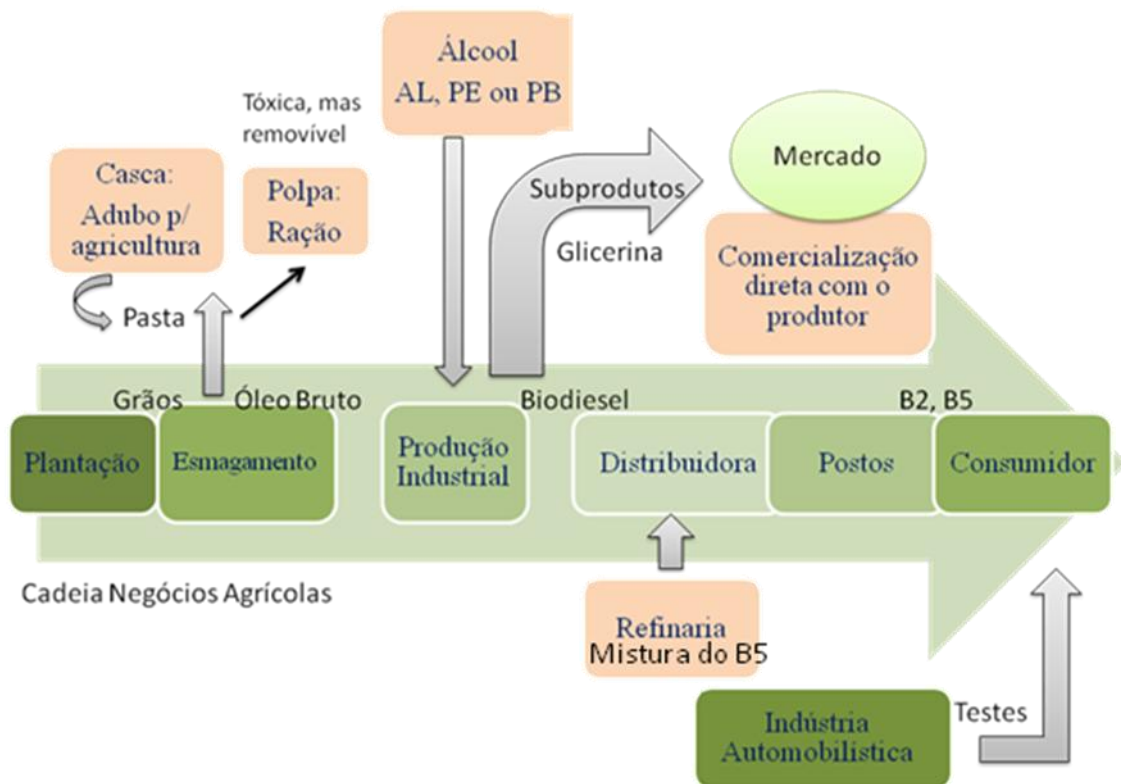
Álcool
AL, PE ou PB

Tóxica, mas removível

Casca:
Adubo p/
agricultura

Polpa:
Ração

Subprodutos

Glicerina

Mercado

Comercialização direta com o produtor

Pasta

Grãos

Óleo Bruto

Biodiesel

B2, B5

Plantação

Esmagamento

Produção Industrial

Distribuidora

Postos

Consumidor

Cadeia Negócios Agrícolas

Refinaria
Mistura do B5

Testes

Indústria Automobilística